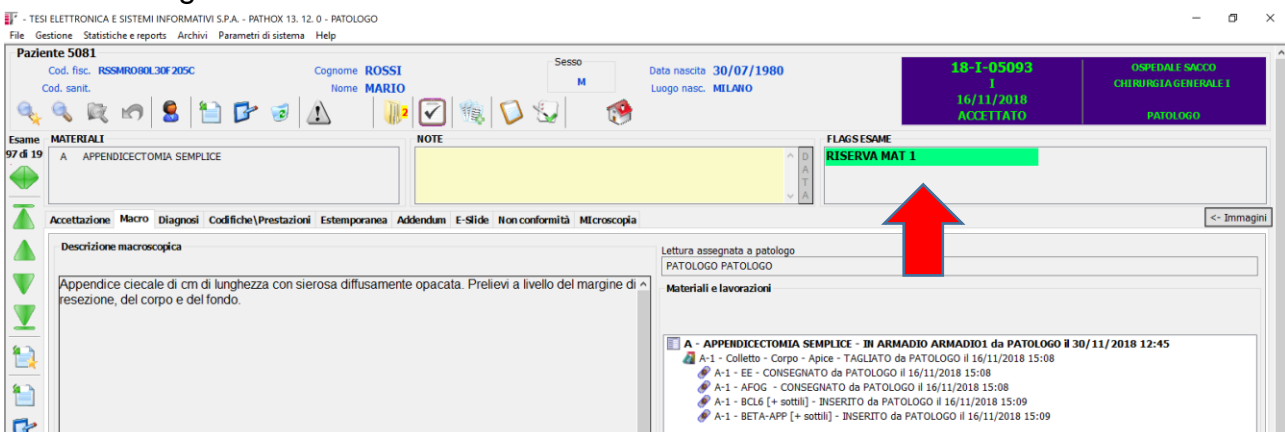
- TESI ELETTRONICA E SISTEMI INFORMATIVI S.P.A. - PATHOX 13. 12. 0 - PATOLOGO
File Gestione Statistiche e reports Archivi Parametri di sistema Help

Paziente 5081
Cod. fisc. RSSMRO80L30F205C
Cod. sanit.
Cognome ROSSI
Nome MARIO
Sesso M
Data nascita 30/07/1980
Luogo nasc. MILANO

18-I-05093
I
16/11/2018
ACCETTATO

OSPEDALE SACCO
CHIRURGIA GENERALE I
PATOLOGO

Esame
97 di 19
MATERIALI
A APPENDICECTOMIA SEMPLICE
NOTE
D A T A
FLAGS ESAME
RISERVA MAT 1

Accettazione Macro Diagnosi Codifiche\Prestazioni Estemporanea Addendum E-Slide Non conformità MIcroscopia
<- Immagini

Descrizione macroscopica
Appendice ciecale di cm di lunghezza con sierosa diffusamente opacata. Prelievi a livello del margine di resezione, del corpo e del fondo.

Lettura assegnata a patologo
PATOLOGO PATOLOGO
Materiali e lavorazioni

A - APPENDICECTOMIA SEMPLICE - IN ARMADIO ARMADIO1 da PATOLOGO il 30/11/2018 12:45
A-1 - Colletto - Corpo - Apice - TAGLIATO da PATOLOGO il 16/11/2018 15:08
A-1 - EE - CONSEGNATO da PATOLOGO il 16/11/2018 15:08
A-1 - AFOG - CONSEGNATO da PATOLOGO il 16/11/2018 15:08
A-1 - BCL6 [+ sottili] - INSERITO da PATOLOGO il 16/11/2018 15:09
A-1 - BETA-APP [+ sottili] - INSERITO da PATOLOGO il 16/11/2018 15:09